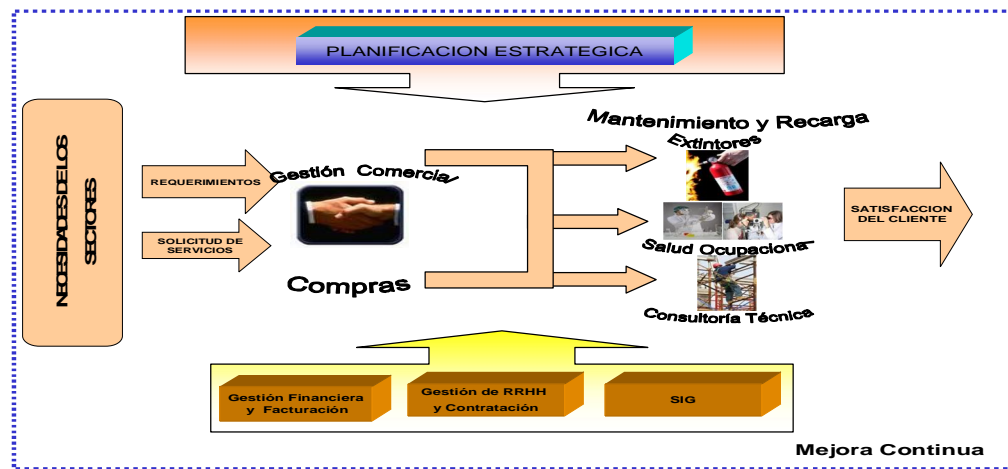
PLANIFICACION ESTRATEGICA

NECESIDADES DE LOS SECTORES

REQUERIMIENTOS

SOLICITUD DE SERVICIOS

Gestión Comercial

Compras

Mantenimiento y Recarga Extintores

Salud Ocupacional

Consultoría Técnica

SATISFACCION DEL CLIENTE

Gestión Financiera y Facturación

Gestión de RRHH y Contratación

SIG

Mejora Continua